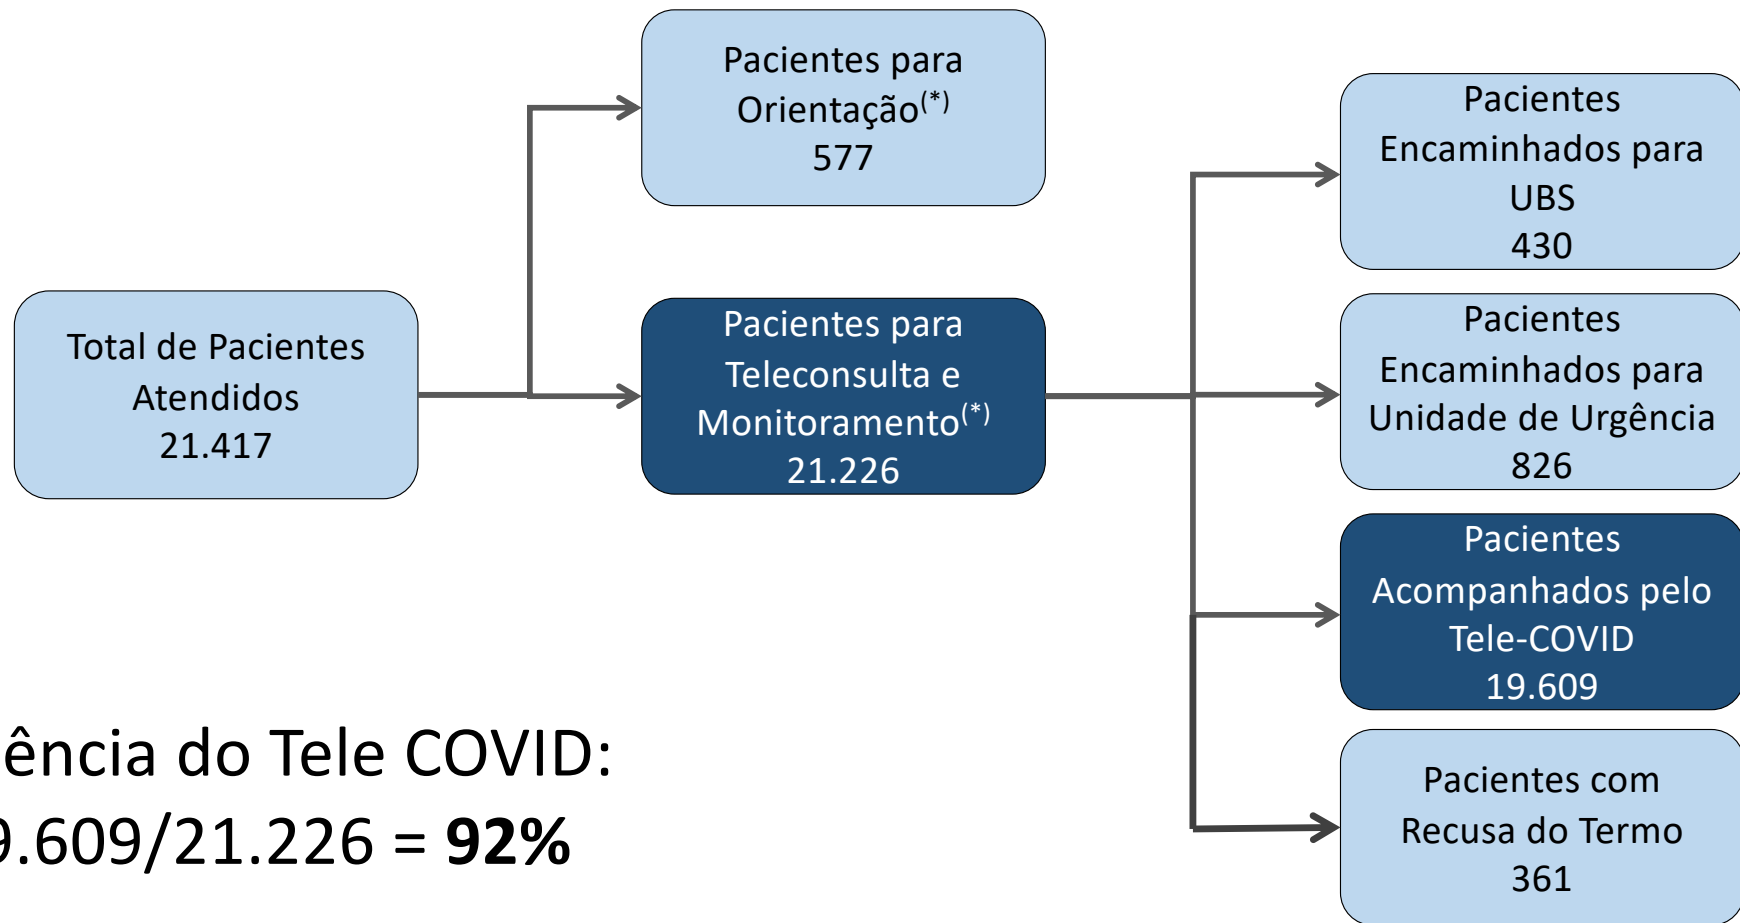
Total de Pacientes Atendidos
21.417

Pacientes para Orientação$^{(*)}$
577

Pacientes para Teleconsulta e Monitoramento$^{(*)}$
21.226

Pacientes Encaminhados para UBS
430

Pacientes Encaminhados para Unidade de Urgência
826

Pacientes Acompanhados pelo Tele-COVID
19.609

Pacientes com Recusa do Termo
361

ência do Tele COVID:
9.609/21.226 = **92%**